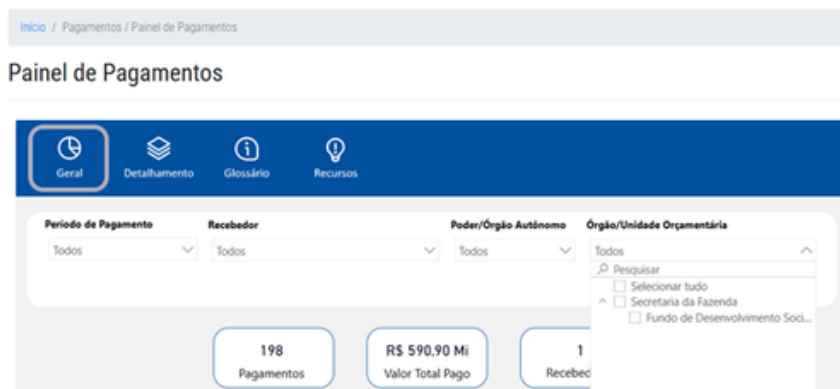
Início / Pagamentos / Painel de Pagamentos

Painel de Pagamentos

Geral
Detalhamento
Glossário
Recursos

Período de Pagamento
Todos

Recebedor
Todos

Poder/Órgão Autônomo
Todos

Órgão/Unidade Orçamentária
Todos
Pesquisar
Selecionar tudo
Secretaria da Fazenda
Fundo de Desenvolvimento Soci...

198
Pagamentos

R$ 590,90 Mi
Valor Total Pago

1
Recebe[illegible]